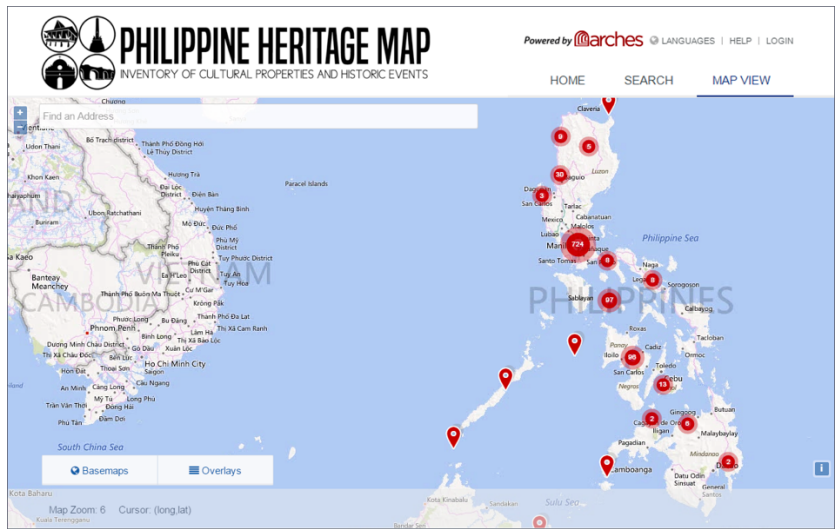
PHILIPPINE HERITAGE MAP
INVENTORY OF CULTURAL PROPERTIES AND HISTORIC EVENTS

Powered by arches LANGUAGES | HELP | LOGIN

HOME SEARCH MAP VIEW

+
-
Find an Address

Udon Thani
Bố Trạch district
Thành Phố Đồng Hới
Lệ Thủy District
Hương Trà
Khon Kaen
Đại Lộc District
Điện Bàn
Nakhon Ratchathani
Huyện Thăng Bình
Mộ Đức
Đức Phổ
Phù Mỹ District
Tuy Phước District
Thành Phố Pleiku
Phù Cát District
Tuy An
Ea Kao
Ea Hleo
Cư M'Gar
Krông Pắk
Banteay Meanchey
Thành Phố Buôn Ma Thuột
Thành Phố Đà Lạt
Phuoc Long
Bu Đăng
Lâm Hà
Thị Xã Cam Ranh
Phnom Penh
Bình Long
Tứ Xã Bảo Lộc
Dương Minh Châu District
Gò Dầu
Xuân Lộc
Thị Xã Châu Đốc
Bến Lức
Hồ Chí Minh City
Hòn Đất
Thoại Sơn
Saigon
An Minh
Cang Long
Cầu Ngang
Mỹ Tú
Long Phú
Trần Văn Thời
Đông Hải
Phú Tân
Đầm Dơi
Paracel Islands
VIETNAM
CAMBODIA
South China Sea

Claveria
Luzon
Baguio
Dagupan
San Carlos
Tarlac
Cabanatuan
Mexico
Malolos
Lubao
Manila
Santo Tomas
San
Naga
Philippine Sea
Sorsogon
Sablayan
PHILIPPINES
Calbayog
Roxas
Tacloban
Iloilo
Cadiz
Ormoc
San Carlos
Toledo
Negros
Cebu
Gingoog
Butuan
Cagayan de Oro
Iligan
Malaybalay
Pagadian
Mindanao
Zamboanga
Davao
Dipolog
Cotabato
Digos
Sinaut
Kota Kinabalu
Sandakan
Sulu Sea
Kota Baharu
Kuala Terengganu
Bandar Seri

9
6
30
3
724
8
8
97
96
13
2
6
2

Basemaps
Overlays

Map Zoom: 6 Cursor: (long,lat)
i